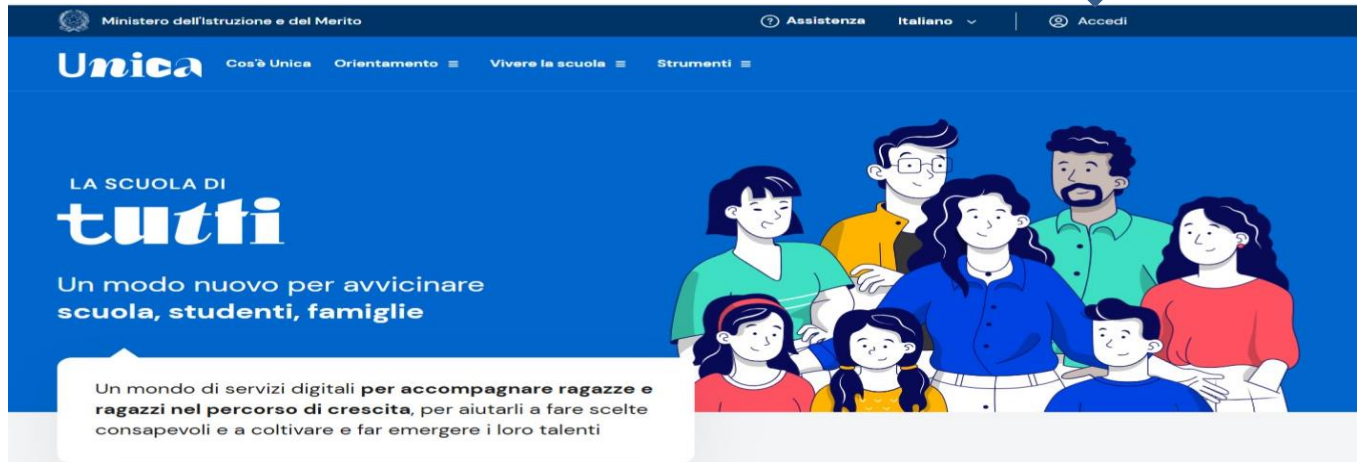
Ministero dell'Istruzione e del Merito

Assistenza Italiano Accedi

Unica Cos'è Unica Orientamento ≡ Vivere la scuola ≡ Strumenti ≡

LA SCUOLA DI

tutti

Un modo nuovo per avvicinare scuola, studenti, famiglie

Un mondo di servizi digitali per accompagnare ragazze e ragazzi nel percorso di crescita, per aiutarli a fare scelte consapevoli e a coltivare e far emergere i loro talenti